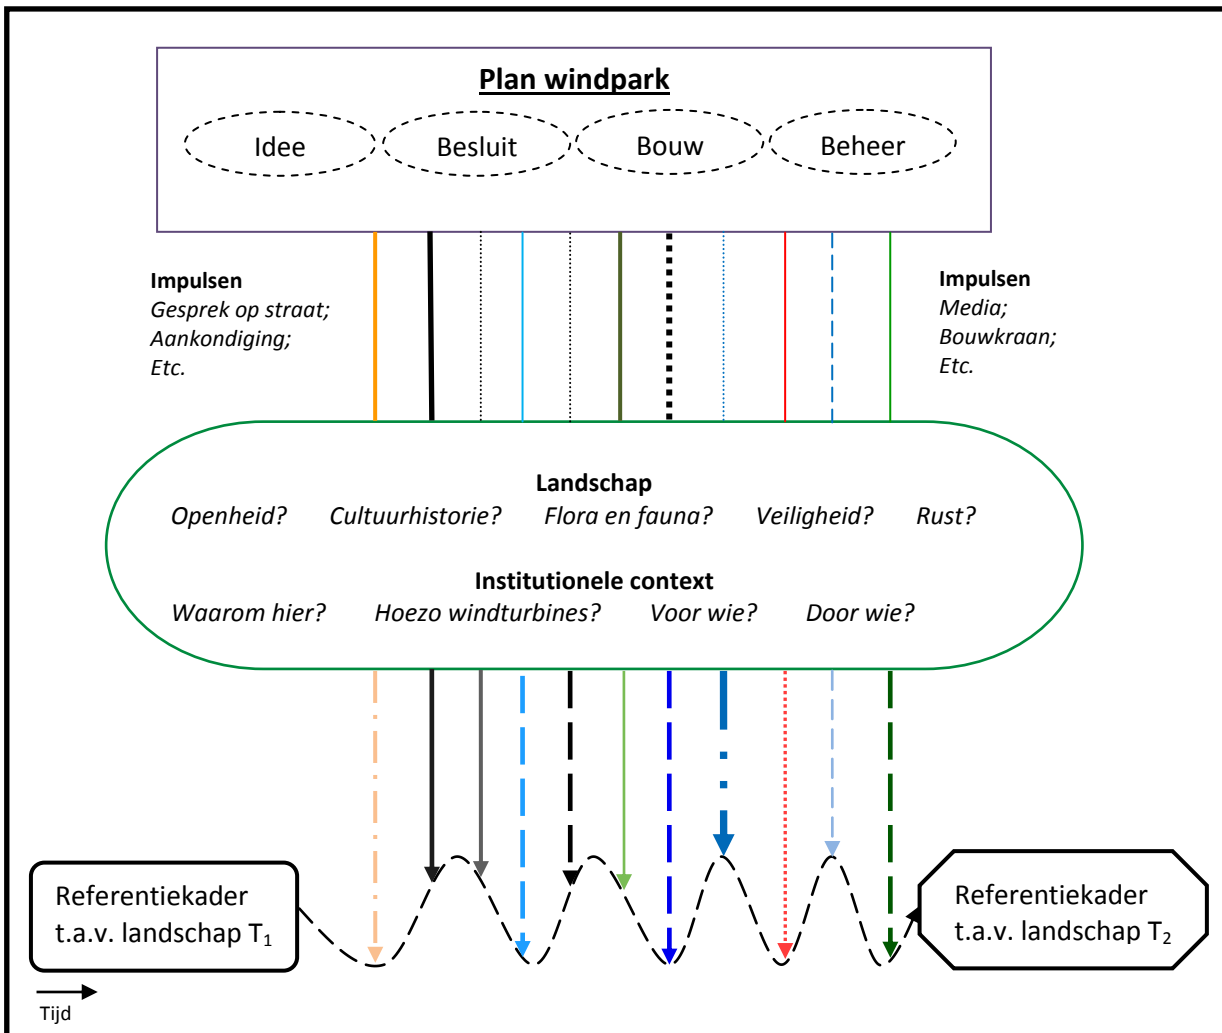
Plan windpark

Idee

Besluit

Bouw

Beheer

Impulsen
Gesprek op straat;
Aankondiging;
Etc.

Impulsen
Media;
Bouwkraan;
Etc.

Landschap
Openheid? Cultuurhistorie? Flora en fauna? Veiligheid? Rust?

Institutionele context
Waarom hier? Hoezo windturbines? Voor wie? Door wie?

Referentiekader t.a.v. landschap $T_1$

Referentiekader t.a.v. landschap $T_2$

Tijd